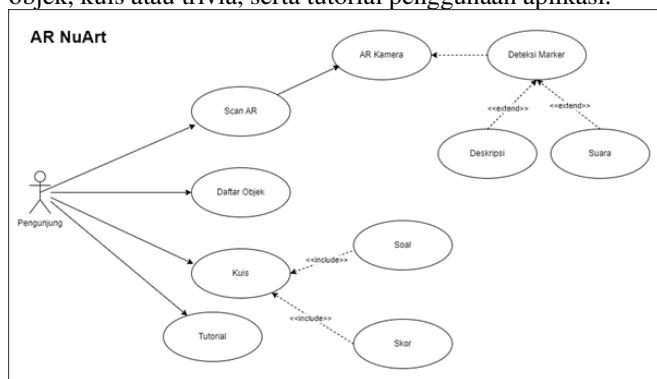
objek, kuis atau trivia, serta tutorial penggunaan aplikasi.

AR NuArt

AR Kamera

Deteksi Marker

Scan AR

<<extend>>

<<extend>>

Deskripsi

Suara

Daftar Objek

Pengunjung

Soal

Kuis

<<include>>

<<include>>

Tutorial

Skor